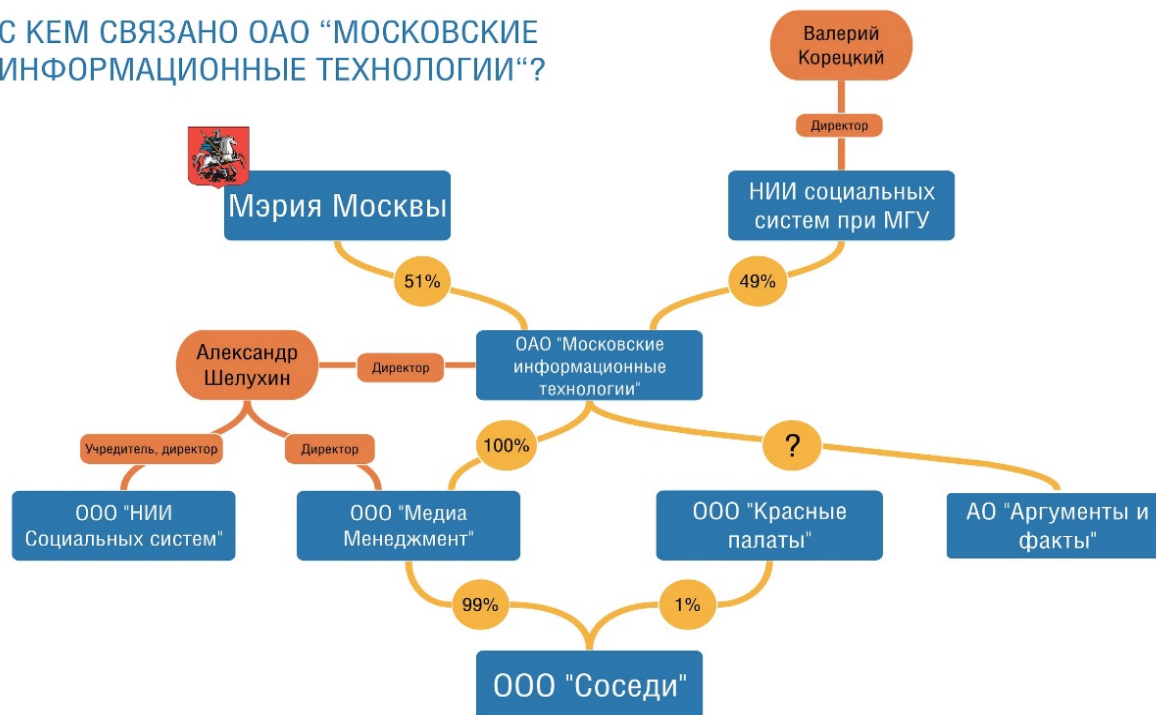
С КЕМ СВЯЗАНО ОАО “МОСКОВСКИЕ ИНФОРМАЦИОННЫЕ ТЕХНОЛОГИИ“?

Валерий Корецкий

Директор

НИИ социальных систем при МГУ

Мэрия Москвы

51%

49%

Александр Шелухин

Директор

ОАО "Московские информационные технологии"

Учредитель, директор

Директор

100%

?

ООО "НИИ Социальных систем"

ООО "Медиа Менеджмент"

ООО "Красные палаты"

АО "Аргументы и факты"

99%

1%

ООО "Соседи"